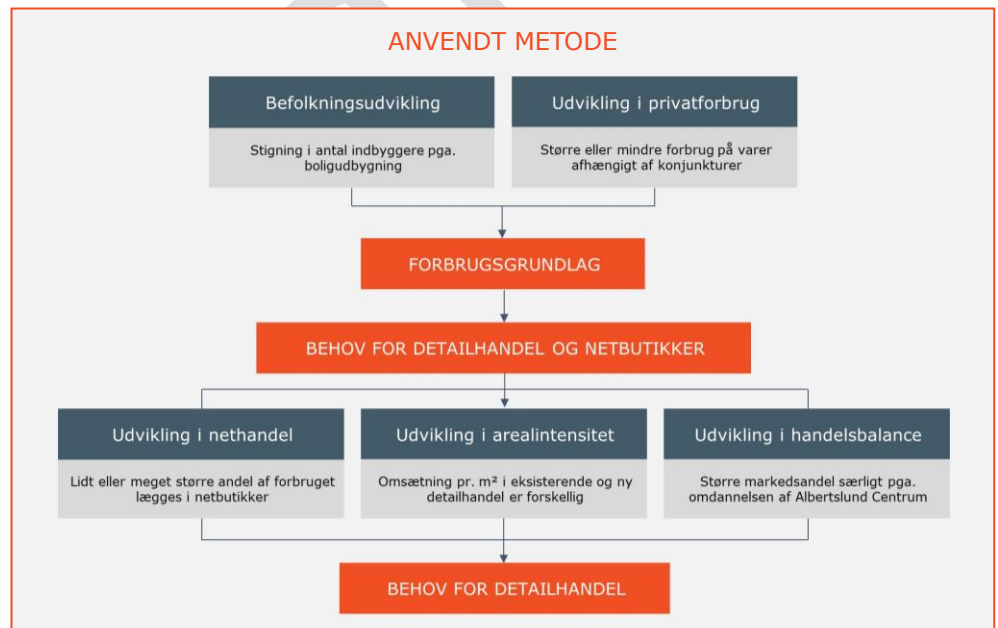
ANVENDT METODE

Befolkningsudvikling

Stigning i antal indbyggere pga. boligudbygning

Udvikling i privatforbrug

Større eller mindre forbrug på varer afhængigt af konjunkturer

FORBRUGSGRUNDLAG

BEHOV FOR DETAILHANDEL OG NETBUTIKKER

Udvikling i nethandel

Lidt eller meget større andel af forbruget lægges i netbutikker

Udvikling i arealintensitet

Omsætning pr. m² i eksisterende og ny detailhandel er forskellig

Udvikling i handelsbalance

Større markedsandel særligt pga. omdannelsen af Albertslund Centrum

BEHOV FOR DETAILHANDEL